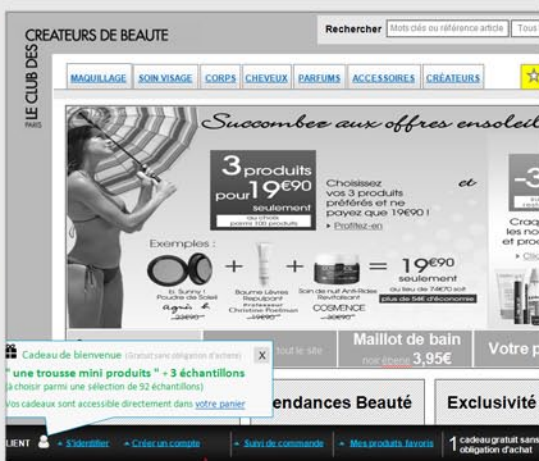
LE CLUB DES CREATEURS DE BEAUTE
PARIS

Rechercher Mots clés ou référence article Tous

MAQUILLAGE SOIN VISAGE CORPS CHEVEUX PARFUMS ACCESSOIRES CRÉATEURS

Succombez aux offres ensoleil

3 produits pour 19€90 seulement au choix parmi 100 produits

Choisissez vos 3 produits préférés et ne payez que 19€90 !
> Profitez-en

et

-3

Craq les no et prod
> Clic

Exemples :

b. Sunny ! Poudre de Soleil
Baume Lèvres Repulpant Professeur Christine Poelman
Soin de nuit Anti-Rides Revitalisant COSMENCE

19€90 seulement au lieu de 74€70 soit plus de 54€ d'économie

Cadeau de bienvenue (Gratuit sans obligation d'achat) X
" une trousse mini produits " - 3 échantillons
(à choisir parmi une sélection de 92 échantillons)
Vos cadeaux sont accessible directement dans votre panier

tout le site

Maillot de bain
noir ébène 3,95€

Votre p

Tendances Beauté

Exclusivité

LIENT > S'identifier > Créer un compte > Suivi de commande > Mes produits favoris 1 cadeau gratuit sans obligation d'achat